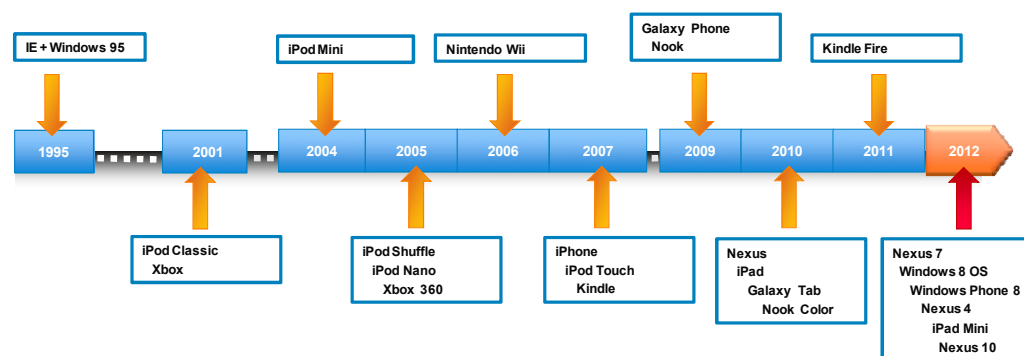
IE + Windows 95

iPod Mini

Nintendo Wii

Galaxy Phone
Nook

Kindle Fire

1995

2001

2004

2005

2006

2007

2009

2010

2011

2012

iPod Classic
Xbox

iPod Shuffle
iPod Nano
Xbox 360

iPhone
iPod Touch
Kindle

Nexus
iPad
Galaxy Tab
Nook Color

Nexus 7
Windows 8 OS
Windows Phone 8
Nexus 4
iPad Mini
Nexus 10